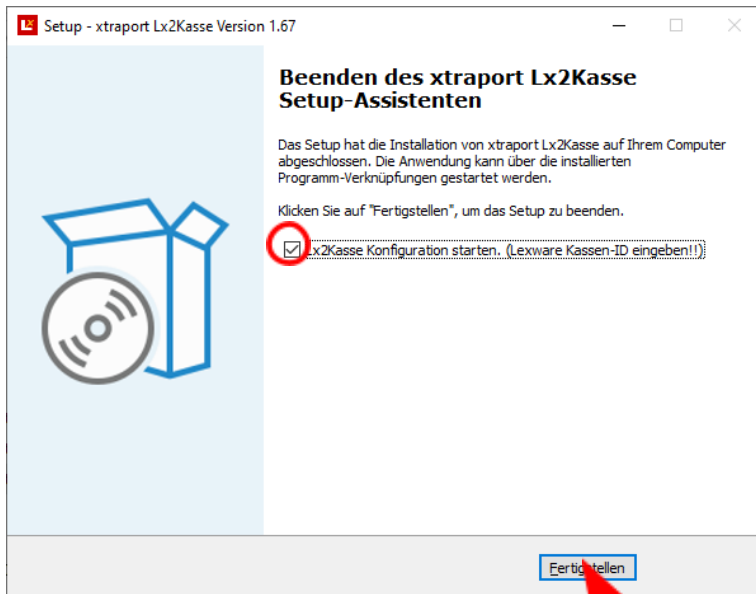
Setup - xtraport Lx2Kasse Version 1.67

Beenden des xtraport Lx2Kasse Setup-Assistenten

Das Setup hat die Installation von xtraport Lx2Kasse auf Ihrem Computer abgeschlossen. Die Anwendung kann über die installierten Programm-Verknüpfungen gestartet werden.

Klicken Sie auf "Fertigstellen", um das Setup zu beenden.

Lx2Kasse Konfiguration starten. (Lexware Kassen-ID eingeben!!)

Fertigstellen